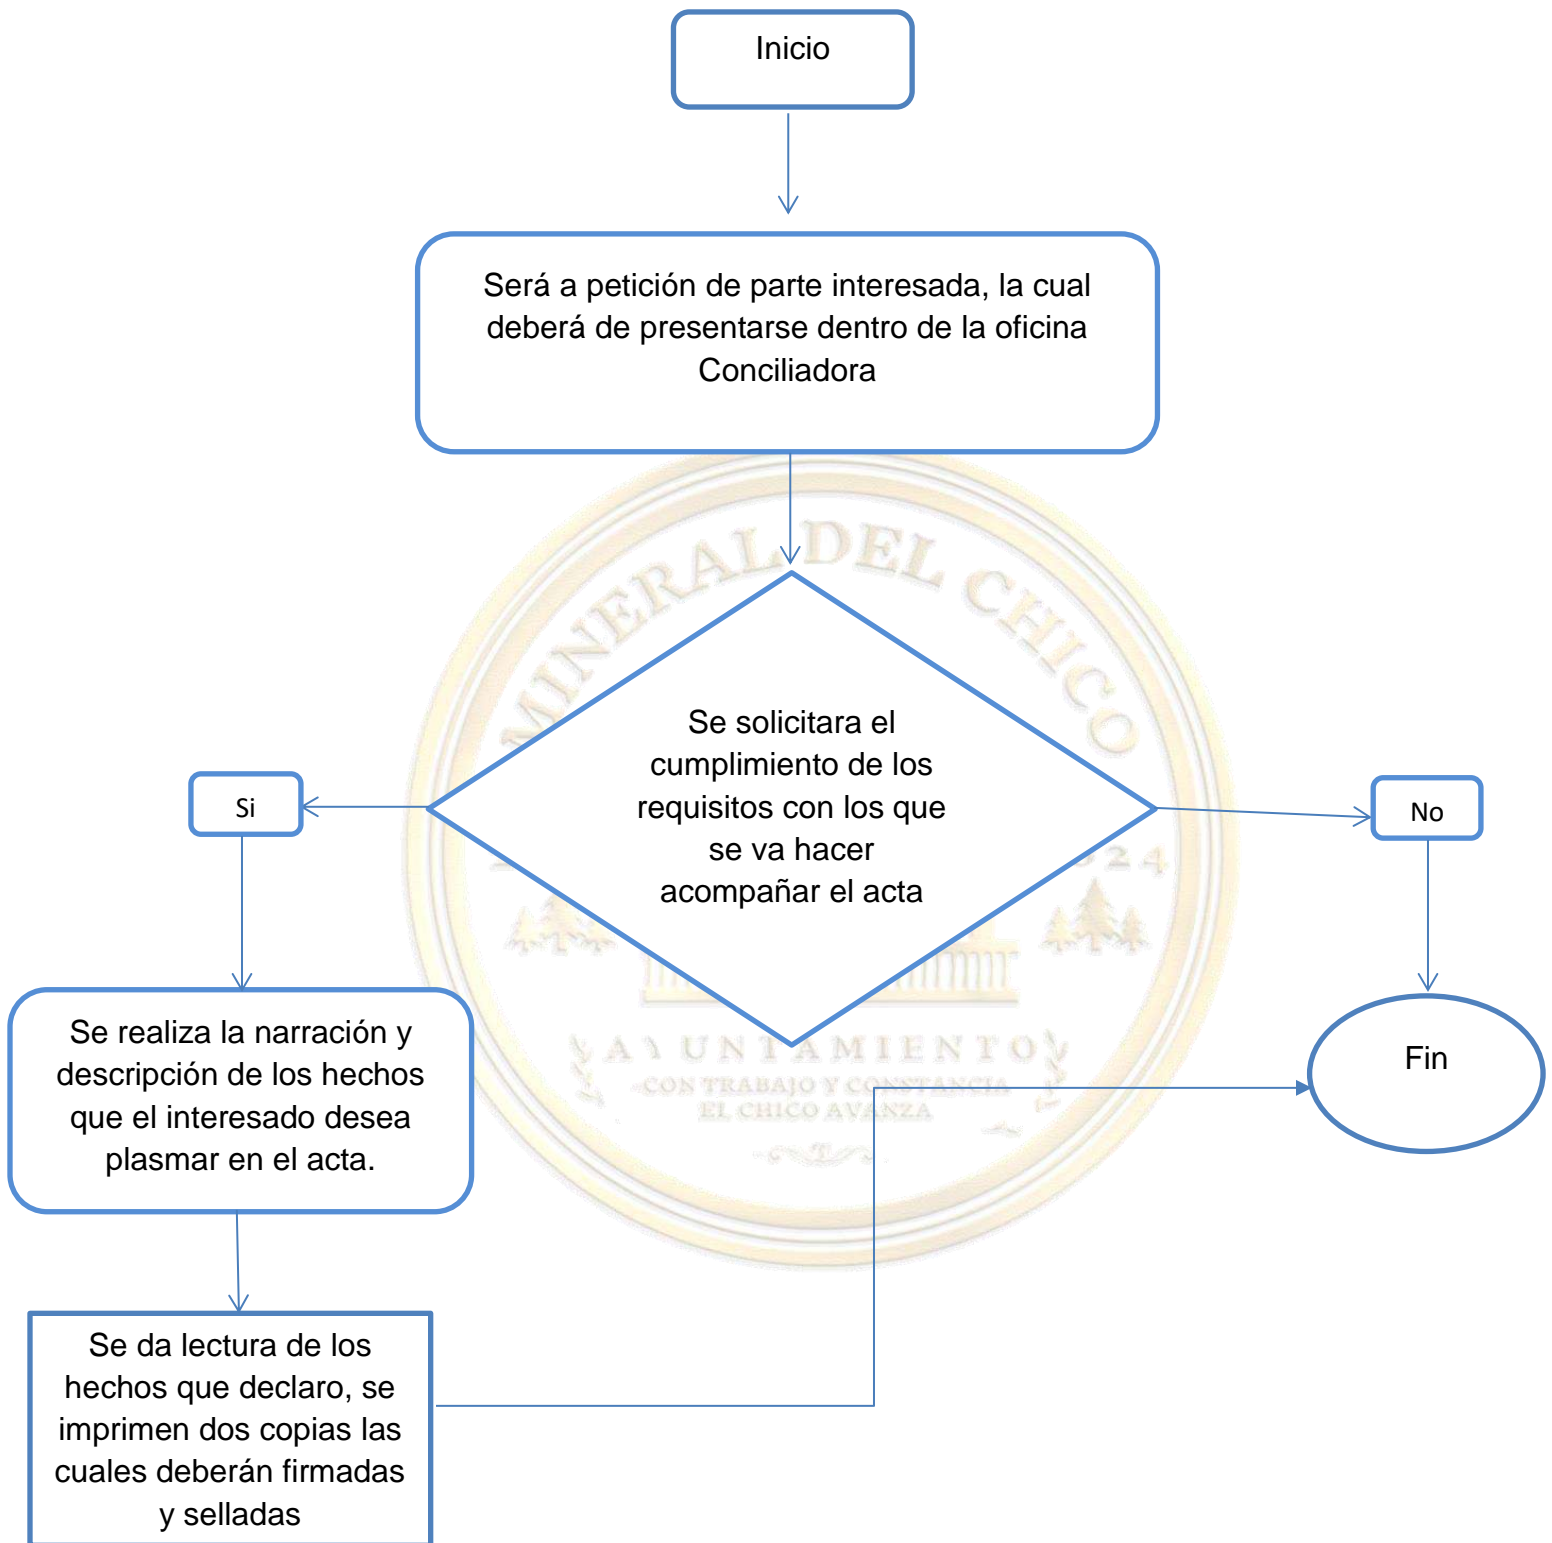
Inicio

Será a petición de parte interesada, la cual deberá de presentarse dentro de la oficina Conciliadora

Se solicitara el cumplimiento de los requisitos con los que se va hacer acompañar el acta

Si

No

Se realiza la narración y descripción de los hechos que el interesado desea plasmar en el acta.

Fin

Se da lectura de los hechos que declaro, se imprimen dos copias las cuales deberán firmadas y selladas

MINERAL DEL CHICO
AYUNTAMIENTO
CON TRABAJO Y CONSTANCIA EL CHICO AVANZA